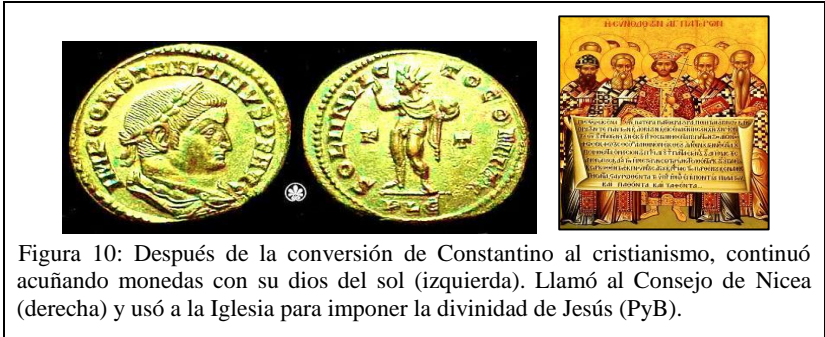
IMP CONSTANTINUS P F AUG

SOLI INVICTO COMITI

Η ΣΥΝΟΔΟΣ ΤΩΝ ΑΓ. ΠΑΤΕΡΩΝ

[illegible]

Figura 10: Después de la conversión de Constantino al cristianismo, continuó acuñando monedas con su dios del sol (izquierda). Llamó al Consejo de Nicea (derecha) y usó a la Iglesia para imponer la divinidad de Jesús (PyB).